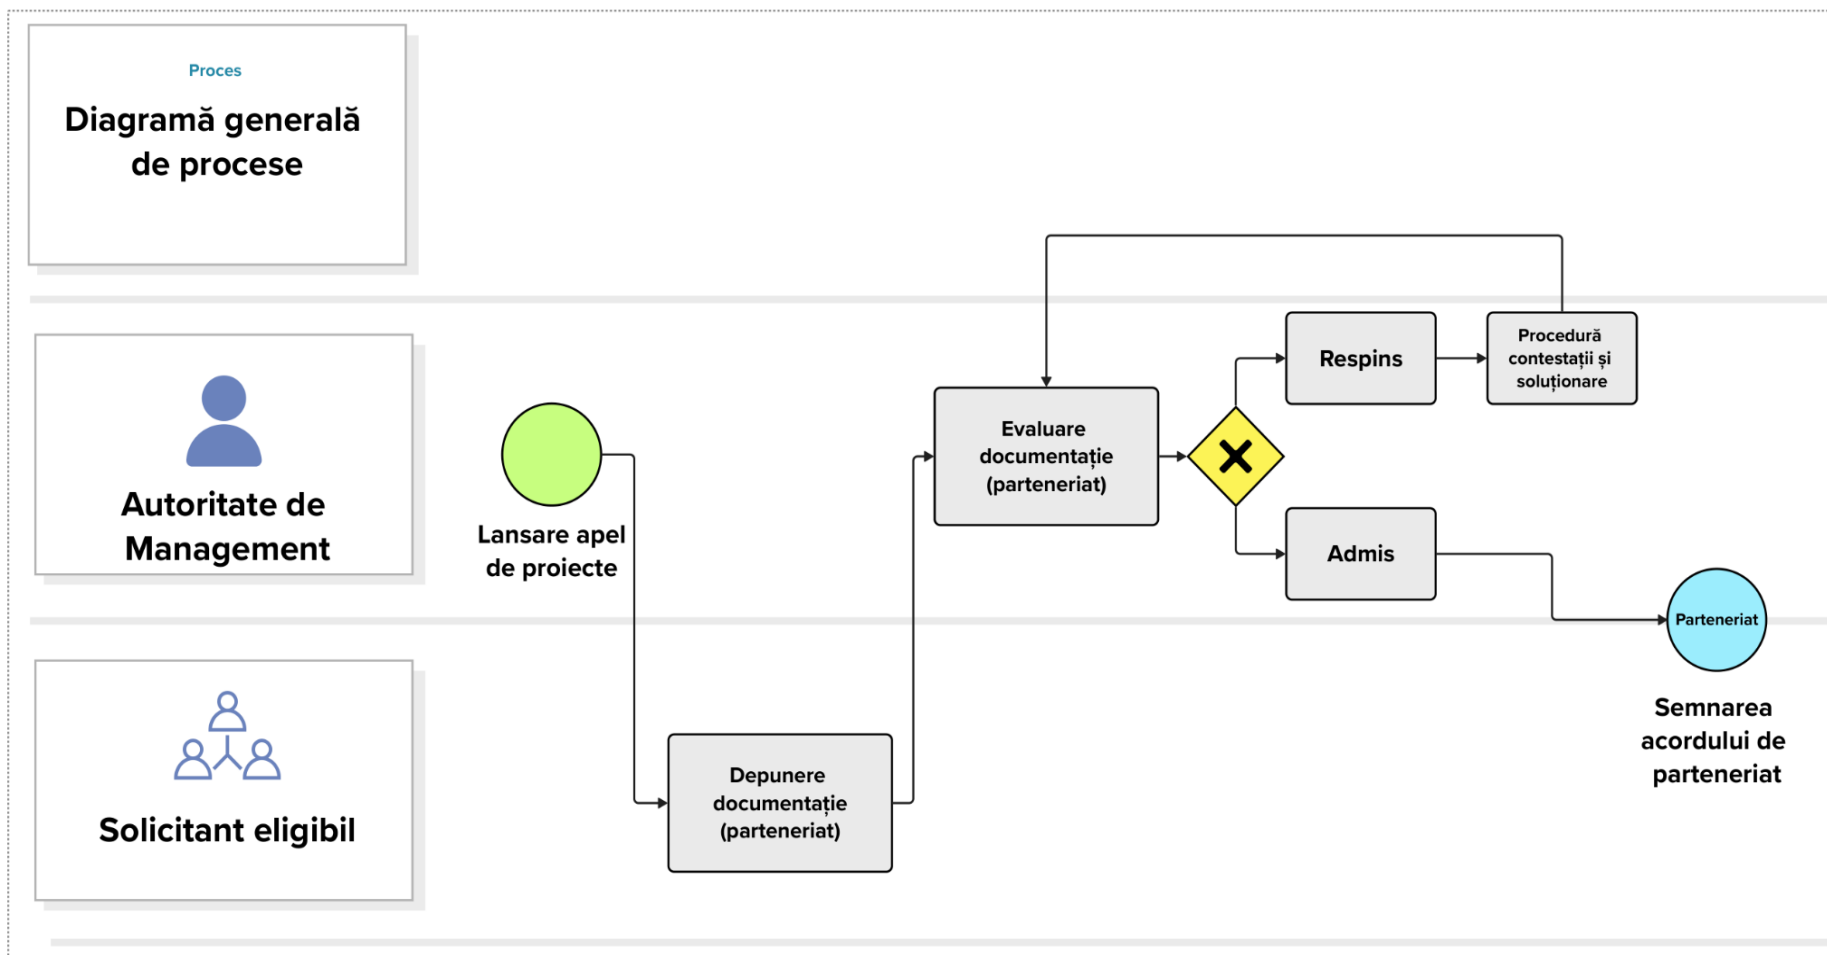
Proces

Diagramă generală de procese

Autoritate de Management

Solicitant eligibil

Lansare apel de proiecte

Depunere documentație (parteneriat)

Evaluare documentație (parteneriat)

Respins

Procedură contestații și soluționare

Admis

Parteneriat

Semnarea acordului de parteneriat